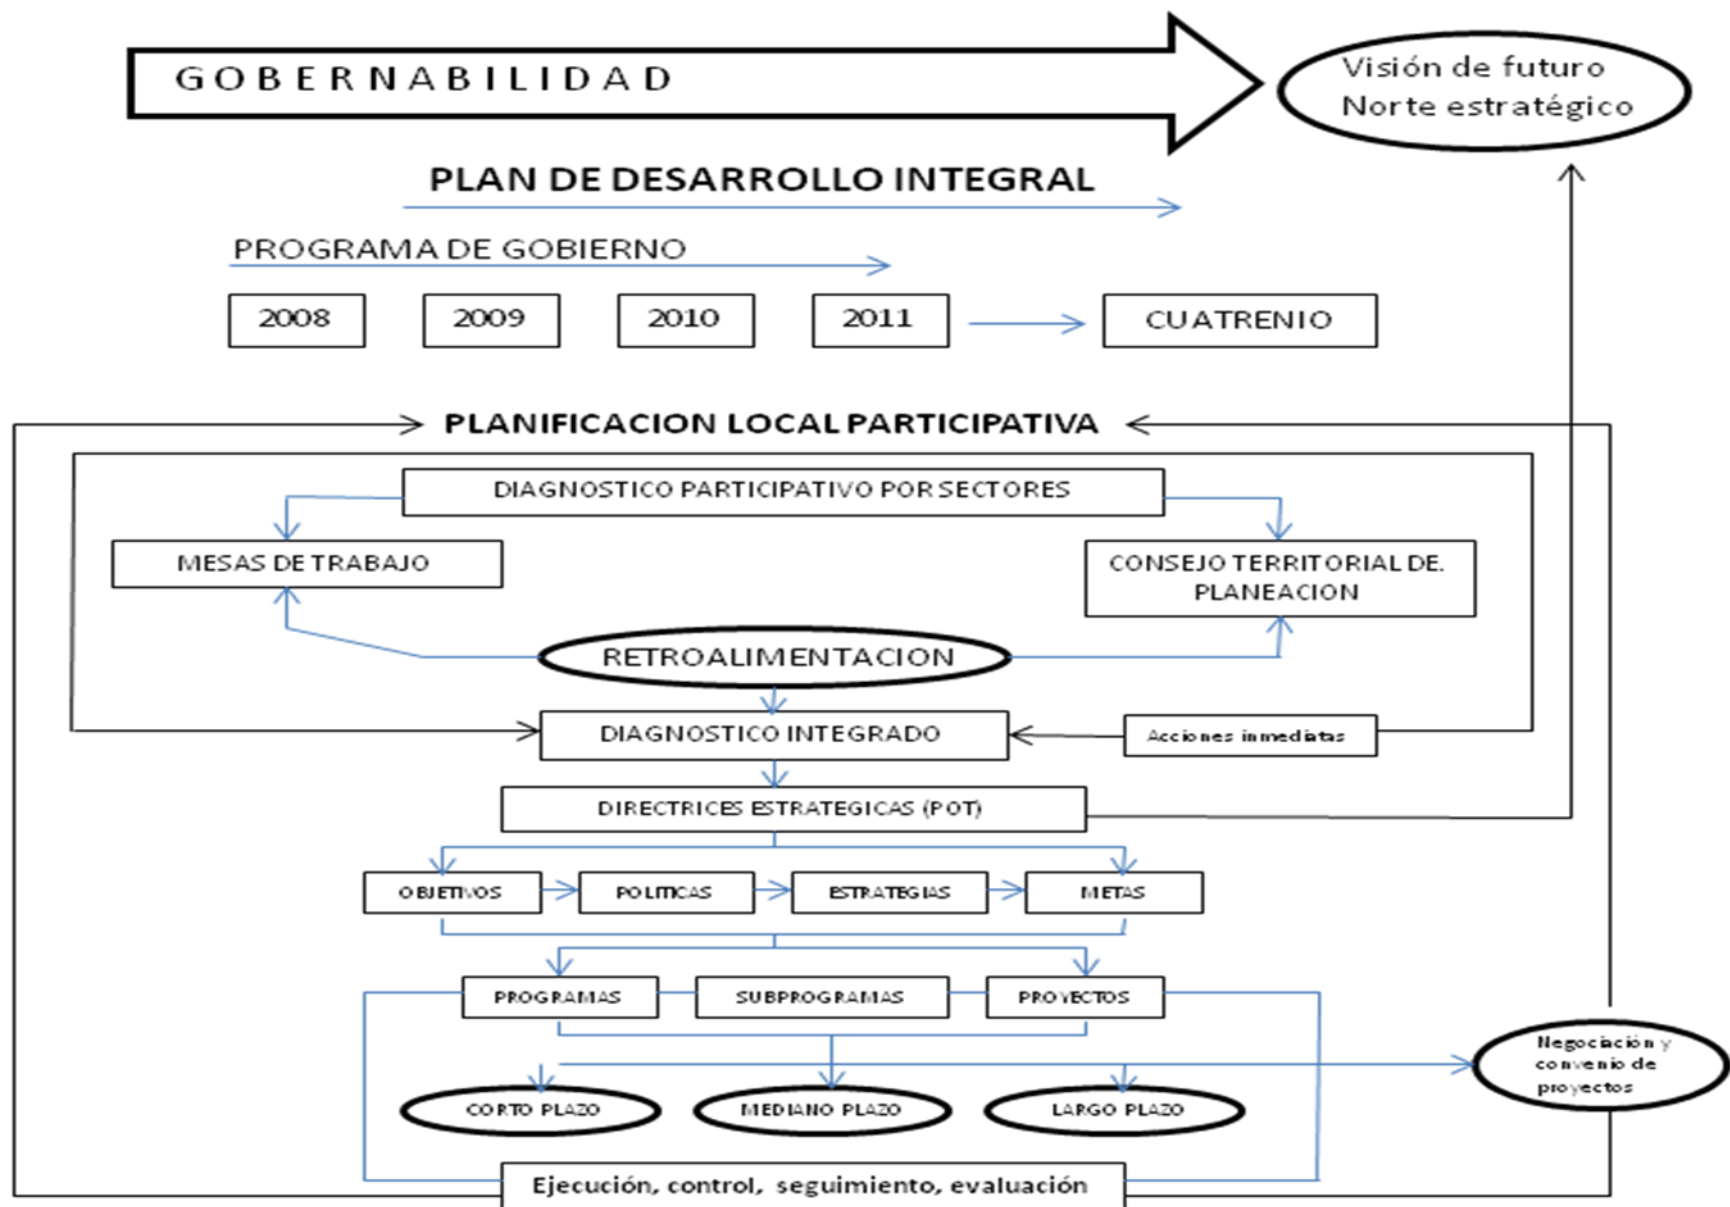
GOBERNABILIDAD

Visión de futuro
Norte estratégico

PLAN DE DESARROLLO INTEGRAL

PROGRAMA DE GOBIERNO

2008
2009
2010
2011
CUATRENIO

PLANIFICACION LOCAL PARTICIPATIVA

DIAGNOSTICO PARTICIPATIVO POR SECTORES

MESAS DE TRABAJO

CONSEJO TERRITORIAL DE. PLANEACION

RETROALIMENTACION

DIAGNOSTICO INTEGRADO

Acciones inmediatas

DIRECTRICES ESTRATEGICAS (POT)

OBJETIVOS
POLITICAS
ESTRATEGIAS
METAS

PROGRAMAS
SUBPROGRAMAS
PROYECTOS

Negociación y convenio de proyectos

CORTO PLAZO
MEDIANO PLAZO
LARGO PLAZO

Ejecución, control, seguimiento, evaluación